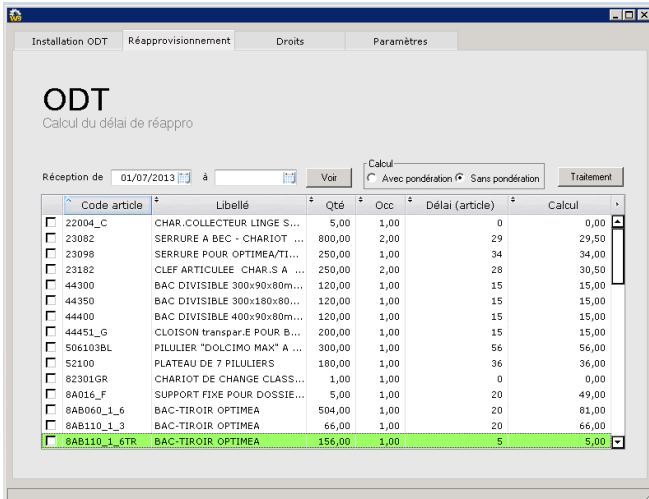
Installation ODT | Réapprovisionnement | Droits | Paramètres

ODT
Calcul du délai de réappro

Réception de 01/07/2013 à

Voir

Calcul
Avec pondération Sans pondération

Traitement

| | Code article | Libellé | Qté | Occ | Délai (article) | Calcul |
|---|---|---|---|---|---|---|
| | 22004_C | CHAR.COLLECTEUR LINGE S... | 5,00 | 1,00 | 0 | 0,00 |
| | 23082 | SERRURE A BEC - CHARIOT ... | 800,00 | 2,00 | 29 | 29,50 |
| | 23098 | SERRURE POUR OPTIMEA/TI... | 250,00 | 1,00 | 34 | 34,00 |
| | 23182 | CLEF ARTICULEE CHAR.S A ... | 250,00 | 2,00 | 28 | 30,50 |
| | 44300 | BAC DIVISIBLE 300x90x80m... | 120,00 | 1,00 | 15 | 15,00 |
| | 44350 | BAC DIVISIBLE 300x180x80... | 120,00 | 1,00 | 15 | 15,00 |
| | 44400 | BAC DIVISIBLE 400x90x80m... | 120,00 | 1,00 | 15 | 15,00 |
| | 44451_G | CLOISON transpar.E POUR B... | 200,00 | 1,00 | 15 | 15,00 |
| | 506103BL | PILULIER "DOLCIMO MAX" A ... | 300,00 | 1,00 | 56 | 56,00 |
| | 52100 | PLATEAU DE 7 PILULIERS | 180,00 | 1,00 | 36 | 36,00 |
| | 82301GR | CHARIOT DE CHANGE CLASS... | 1,00 | 1,00 | 0 | 0,00 |
| | 8A016_F | SUPPORT FIXE POUR DOSSIE... | 5,00 | 1,00 | 20 | 49,00 |
| | 8AB060_1_6 | BAC-TIROIR OPTIMEA | 504,00 | 1,00 | 20 | 81,00 |
| | 8AB110_1_3 | BAC-TIROIR OPTIMEA | 66,00 | 1,00 | 20 | 66,00 |
| | 8AB110_1_6TR | BAC-TIROIR OPTIMEA | 156,00 | 1,00 | 5 | 5,00 |